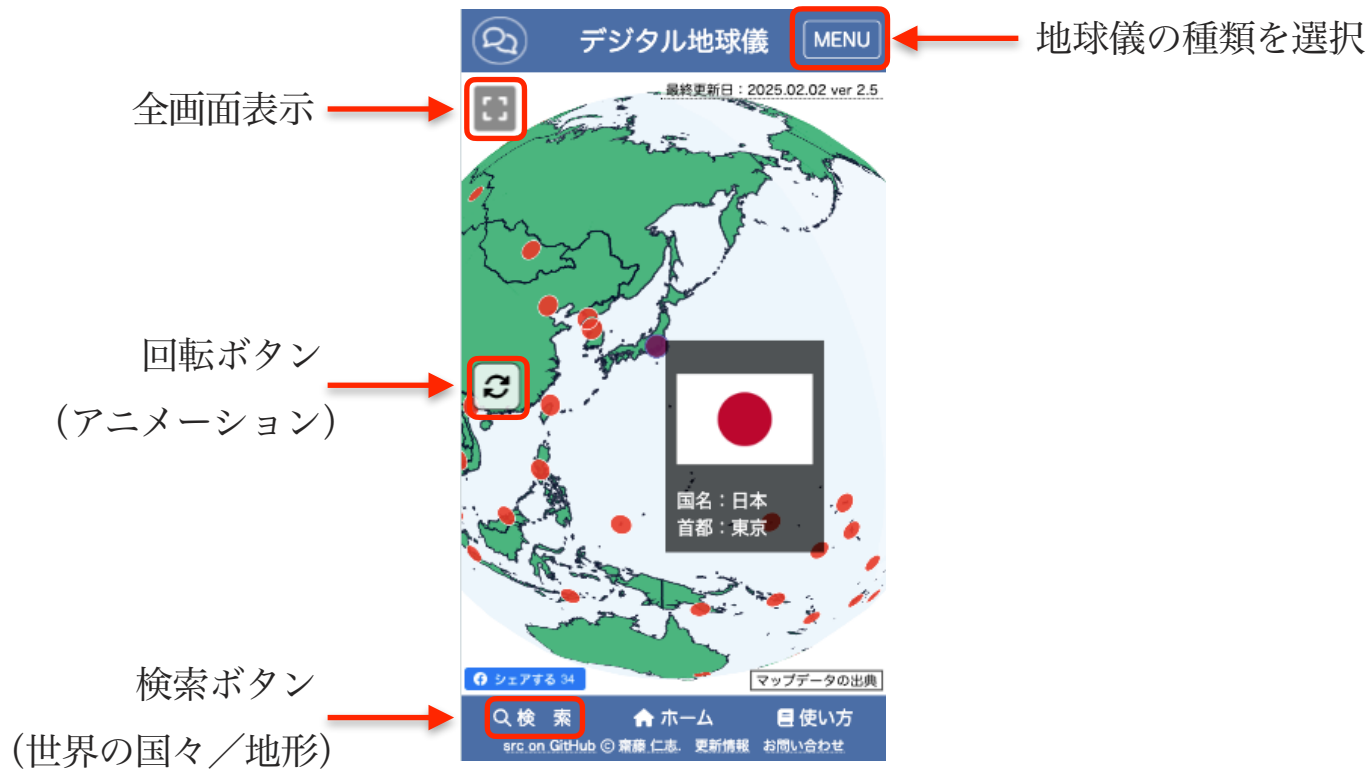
デジタル地球儀

MENU

地球儀の種類を選択

全画面表示

最終更新日：2025.02.02 ver 2.5

回転ボタン
（アニメーション）

国名：日本
首都：東京

シェアする 34

マップデータの出典

検索ボタン
（世界の国々／地形）

検　索　　ホーム　　使い方

src on GitHub © 齋藤 仁志.　更新情報　お問い合わせ